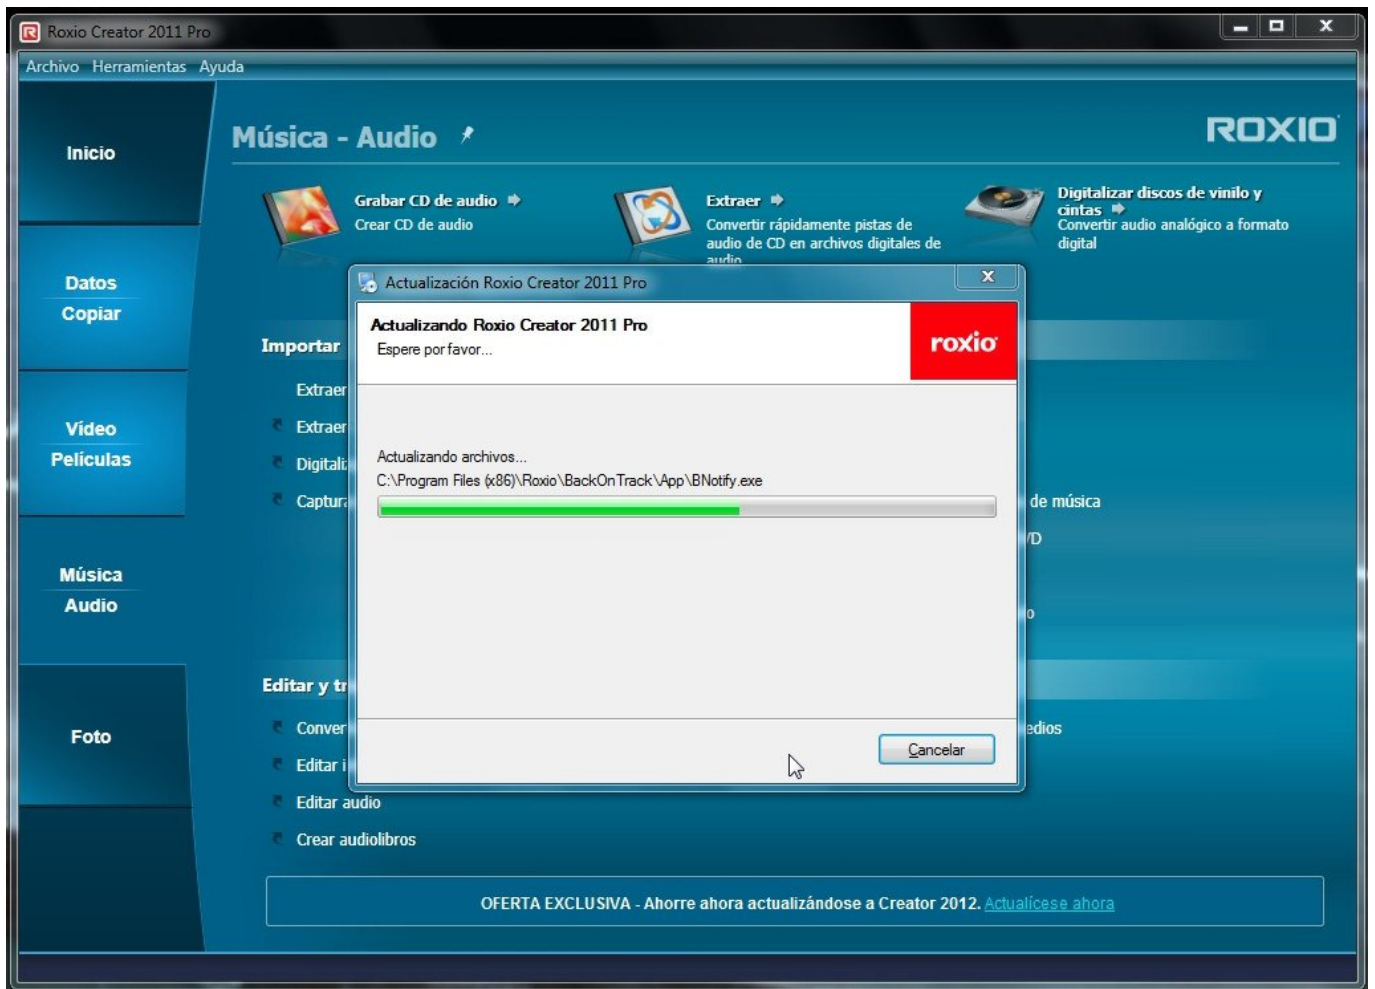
Roxio Creator 2011 Pro

Archivo Herramientas Ayuda

Inicio

Datos
Copiar

Vídeo
Películas

Música
Audio

Foto

Música - Audio

ROXIO

Grabar CD de audio
Crear CD de audio

Extraer
Convertir rápidamente pistas de audio de CD en archivos digitales de audio

Digitalizar discos de vinilo y cintas
Convertir audio analógico a formato digital

Importar

Extraer
Extraer
Digitali
Captur

de música
D
o

Editar y tr

Conver
Editar i
Editar audio
Crear audiolibros

edios

OFERTA EXCLUSIVA - Ahorre ahora actualizándose a Creator 2012. Actualícese ahora

Actualización Roxio Creator 2011 Pro

Actualizando Roxio Creator 2011 Pro
Espere por favor...

roxio

Actualizando archivos...
C:\Program Files (x86)\Roxio\BackOnTrack\App\BNotify.exe

Cancelar